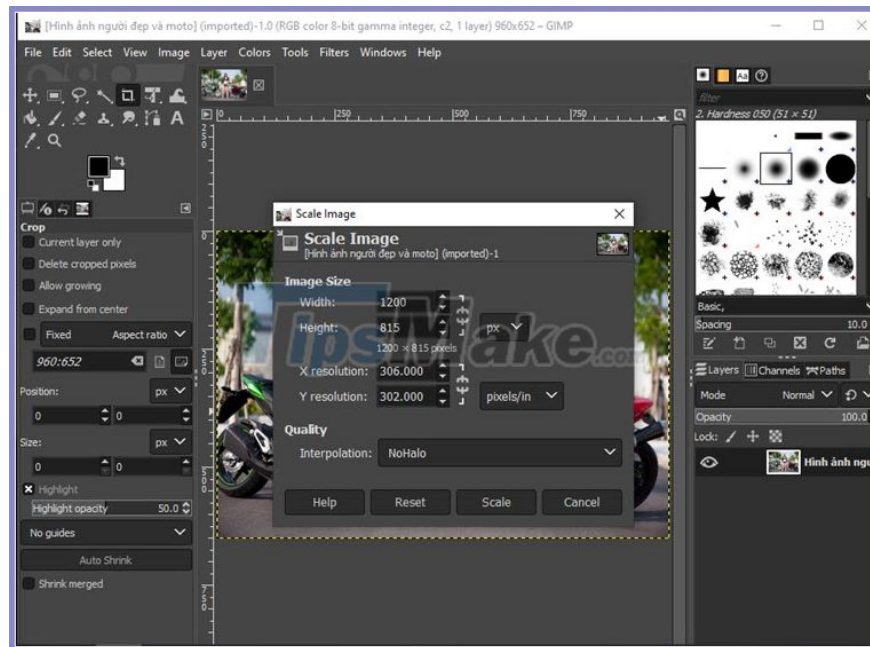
[Hình ảnh người đẹp và moto] (imported)-1.0 (RGB color 8-bit gamma integer, c2, 1 layer) 960x652 – GIMP

File Edit Select View Image Layer Colors Tools Filters Windows Help

Crop
Current layer only
Delete cropped pixels
Allow growing
Expand from center
Fixed Aspect ratio
960:652
Position: px
0 0
Size: px
0 0
Highlight
Highlight opacity 50.0
No guides
Auto Shrink
Shrink merged

250 500 750

filter
2. Hardness 050 (51 × 51)
Basic,
Spacing 10.0
Layers Channels Paths
Mode Normal
Opacity 100.0
Lock:
Hình ảnh ngu

Scale Image
Scale Image
[Hình ảnh người đẹp và moto] (imported)-1
Image Size
Width: 1200
Height: 815 px
1200 × 815 pixels
X resolution: 306.000
Y resolution: 302.000 pixels/in
Quality
Interpolation: NoHalo
Help Reset Scale Cancel

TipsMake.com